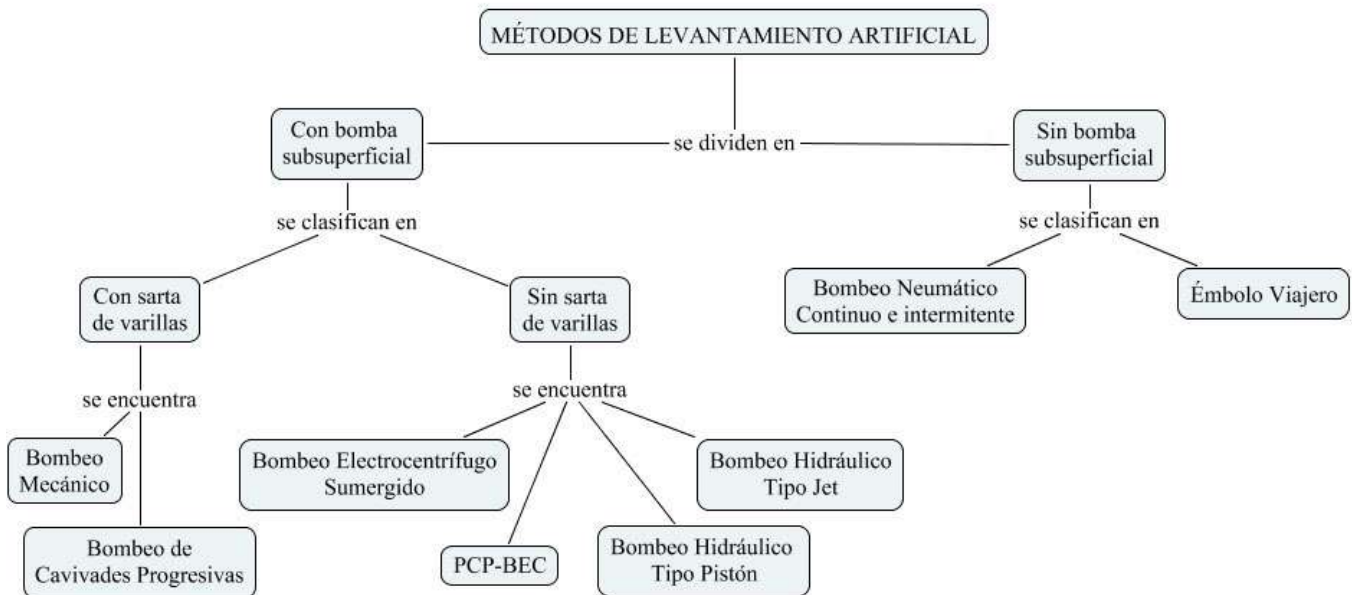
MÉTODOS DE LEVANTAMIENTO ARTIFICIAL

se dividen en

Con bomba subsuperficial

se clasifican en

Con sarta de varillas

se encuentra

Bombeo Mecánico

Bombeo de Cavivades Progresivas

Sin sarta de varillas

se encuentra

Bombeo Electrocentrífugo Sumergido

PCP-BEC

Bombeo Hidráulico Tipo Pistón

Bombeo Hidráulico Tipo Jet

Sin bomba subsuperficial

se clasifican en

Bombeo Neumático Continuo e intermitente

Émbolo Viajero